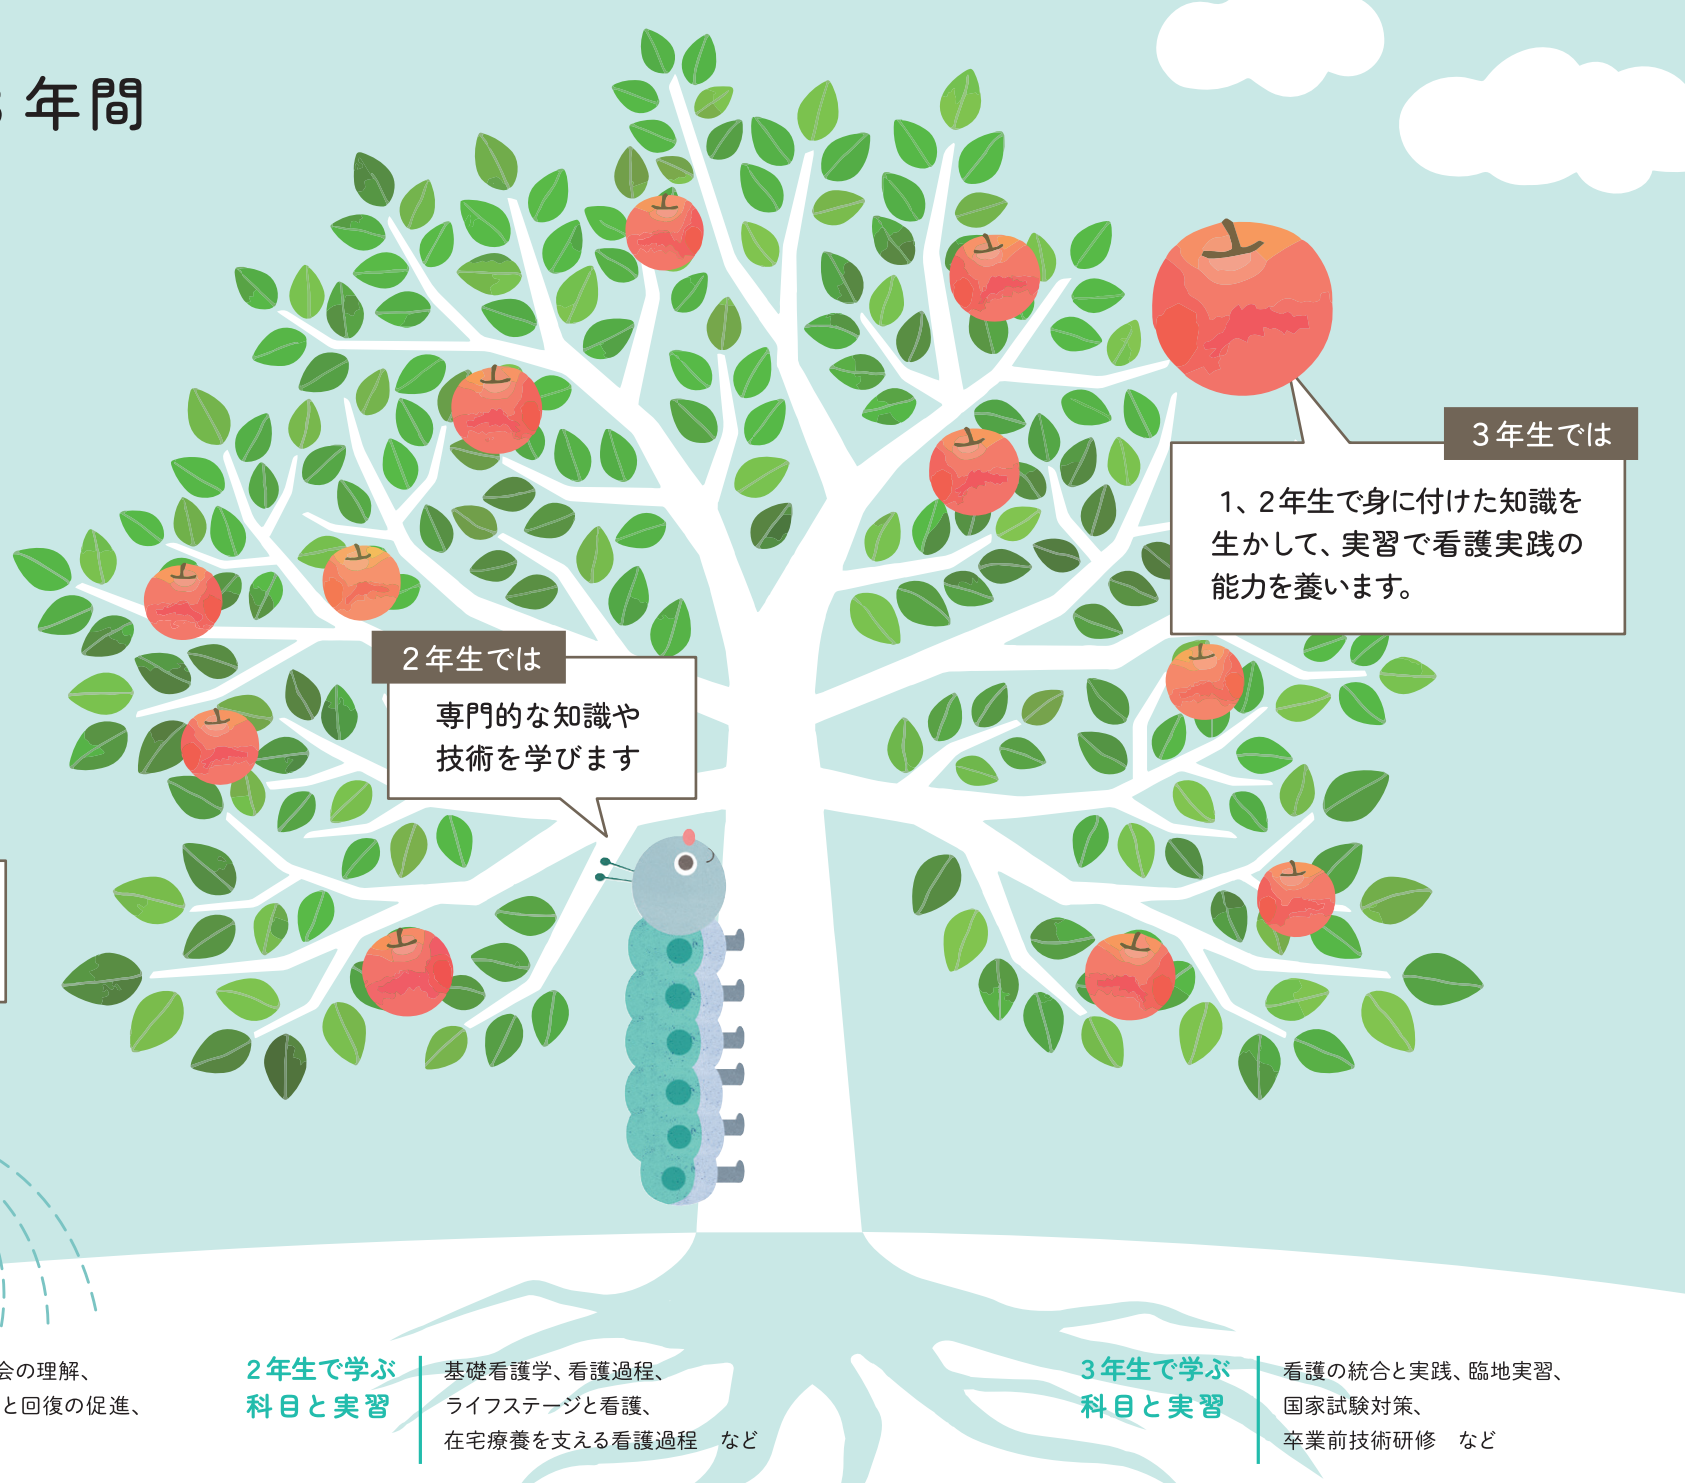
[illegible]年間

3年生では

1、2年生で身に付けた知識を生かして、実習で看護実践の能力を養います。

2年生では

専門的な知識や技術を学びます

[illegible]会の理解、
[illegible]と回復の促進、

2年生で学ぶ科目と実習

基礎看護学、看護過程、
ライフステージと看護、
在宅療養を支える看護過程　など

3年生で学ぶ科目と実習

看護の統合と実践、臨地実習、
国家試験対策、
卒業前技術研修　など